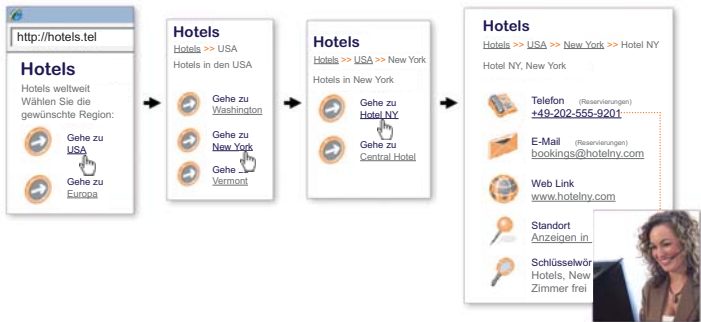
http://hotels.tel

Hotels

Hotels weltweit Wählen Sie die gewünschte Region:

Gehe zu USA

Gehe zu Europa

Hotels

Hotels >> USA

Hotels in den USA

Gehe zu Washington

Gehe zu New York

Gehe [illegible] Vermont

Hotels

Hotels >> USA >> New York

Hotels in New York

Gehe zu Hotel NY

Gehe zu Central Hotel

Hotels

Hotels >> USA >> New York >> Hotel NY

Hotel NY, New York

Telefon (Reservierungen)
+49-202-555-9201

E-Mail (Reservierungen)
bookings@hotelny.com

Web Link
www.hotelny.com

Standort
Anzeigen in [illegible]

Schlüsselwör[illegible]
Hotels, New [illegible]
Zimmer frei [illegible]